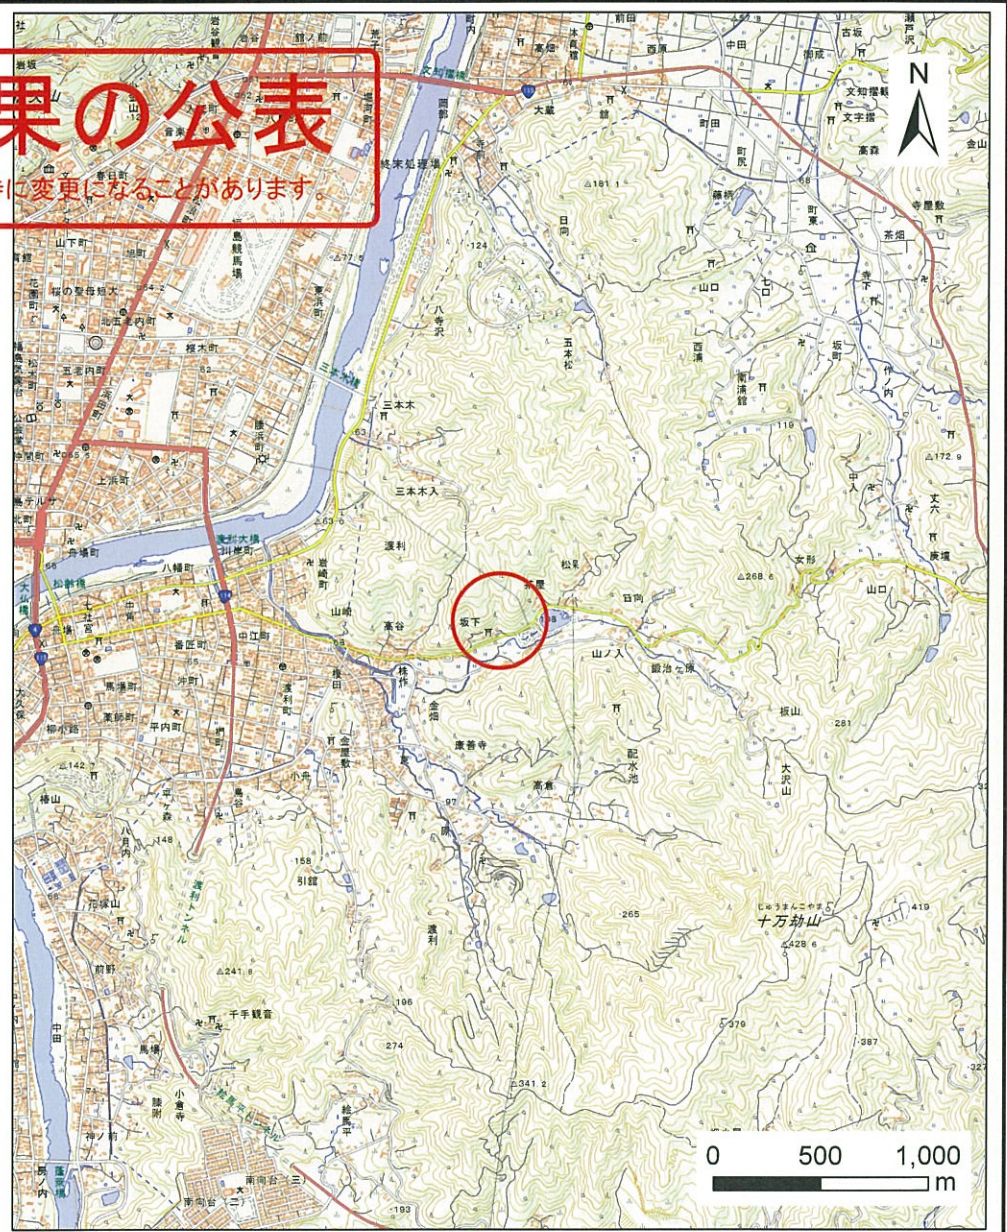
果の公表
に変更になることがあります。

N

文知摺橋
大蔵
前田
西原
中田
古坂
瀬戸沢
文知摺観
文字摺
町田
町尻
高森
金山
寺屋敷
茶畑
日向
藤桃
終末処理場
島競馬場
山下町
桜の聖母短大
北五老内町
五老内町
榎木町
腰浜町
八幡沢
三本木
五本松
西濱
南濱館
山口
七口
坂町
寺下
仲ノ内
三本木入
渡利
岩崎町
山崎
高谷
坂下
松見
日向
女形
丈六
庚壇
山口
舟場町
八幡町
中町
七社宮
番匠町
中江町
渡利町
馬場町
沖町
平内町
薬師町
柳小路
大久保
金屋敷
金畑
康善寺
高倉
山ノ入
鍛冶ケ原
配水池
板山
大沢山
椿山
八角
引舘
十万劫山
じゅうまんこうやま
千手観音
馬場
小倉寺
諏訪
絵馬平
南向台(三)
南向台(二)
中田
渡利トンネル
181.1
124
71.5
63
63.0
118
172.9
268.6
281
142.7
148
158
97
265
241.8
196
274
341.2
379
387
327
419
428.6
193
0
500
1,000
m